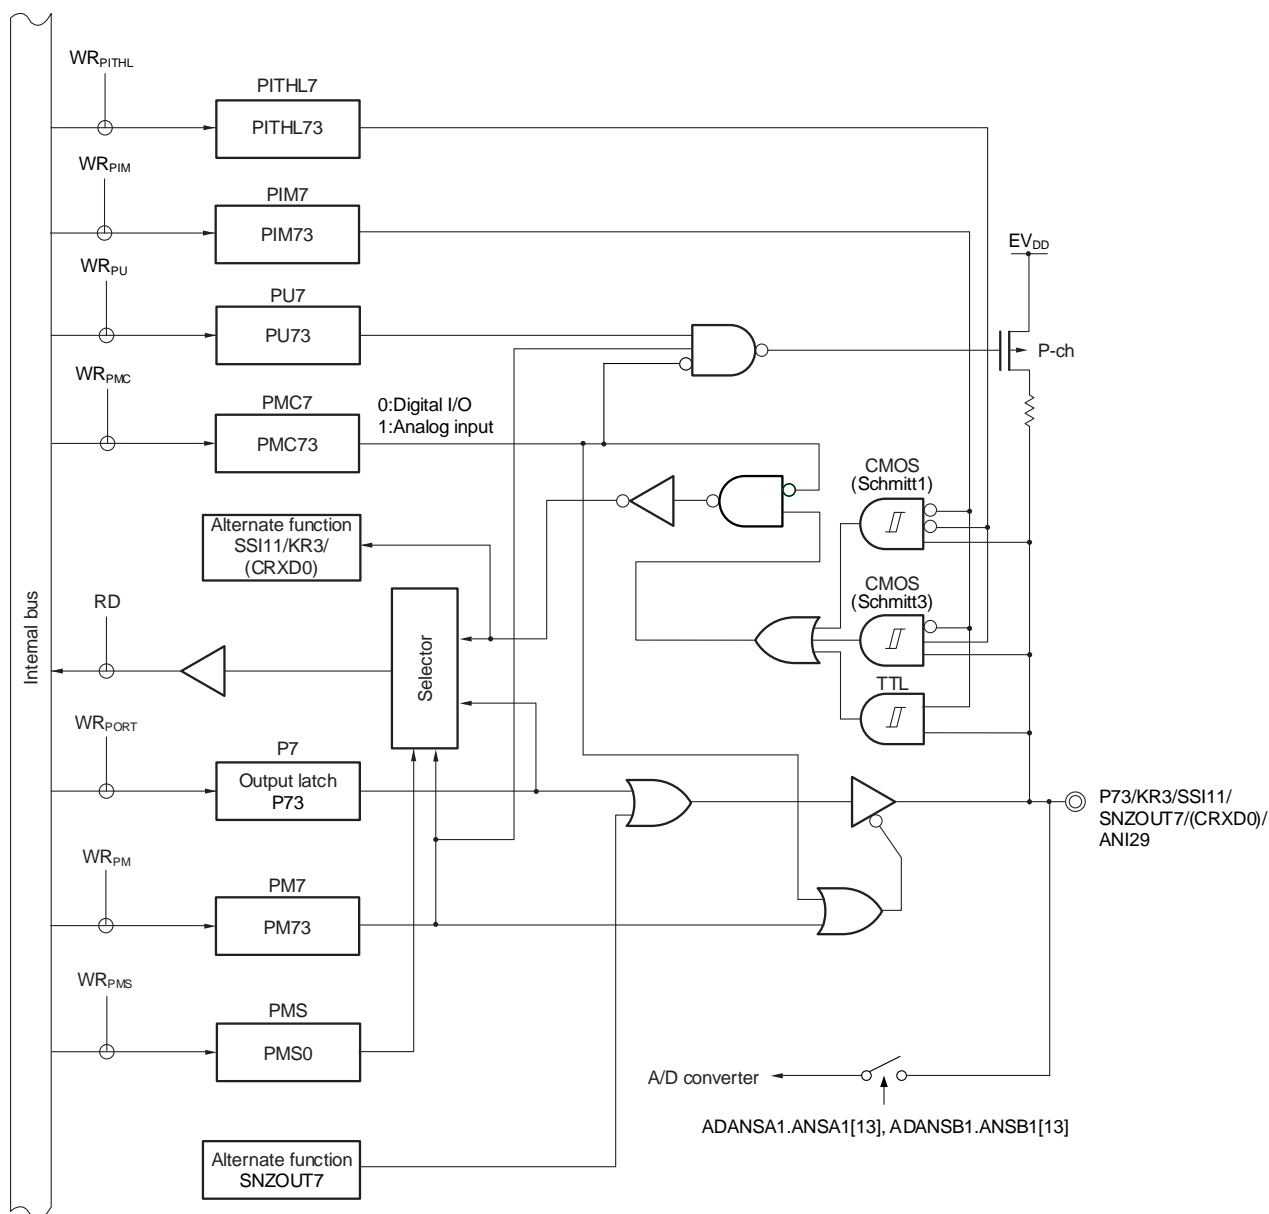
$WR_{PITHL}$

PITHL7

PITHL73

$WR_{PIM}$

PIM7

PIM73

$EV_{DD}$

$WR_{PU}$

PU7

PU73

P-ch

$WR_{PMC}$

PMC7

0:Digital I/O
1:Analog input

PMC73

CMOS
(Schmitt1)

Alternate function
SSI11/KR3/
(CRXD0)

CMOS
(Schmitt3)

RD

Internal bus

Selector

TTL

$WR_{PORT}$

P7

Output latch
P73

P73/KR3/SSI11/
SNZOUT7/(CRXD0)/
ANI29

$WR_{PM}$

PM7

PM73

$WR_{PMS}$

PMS

PMS0

A/D converter

ADANSA1.ANSA1[13], ADANSB1.ANSB1[13]

Alternate function
SNZOUT7